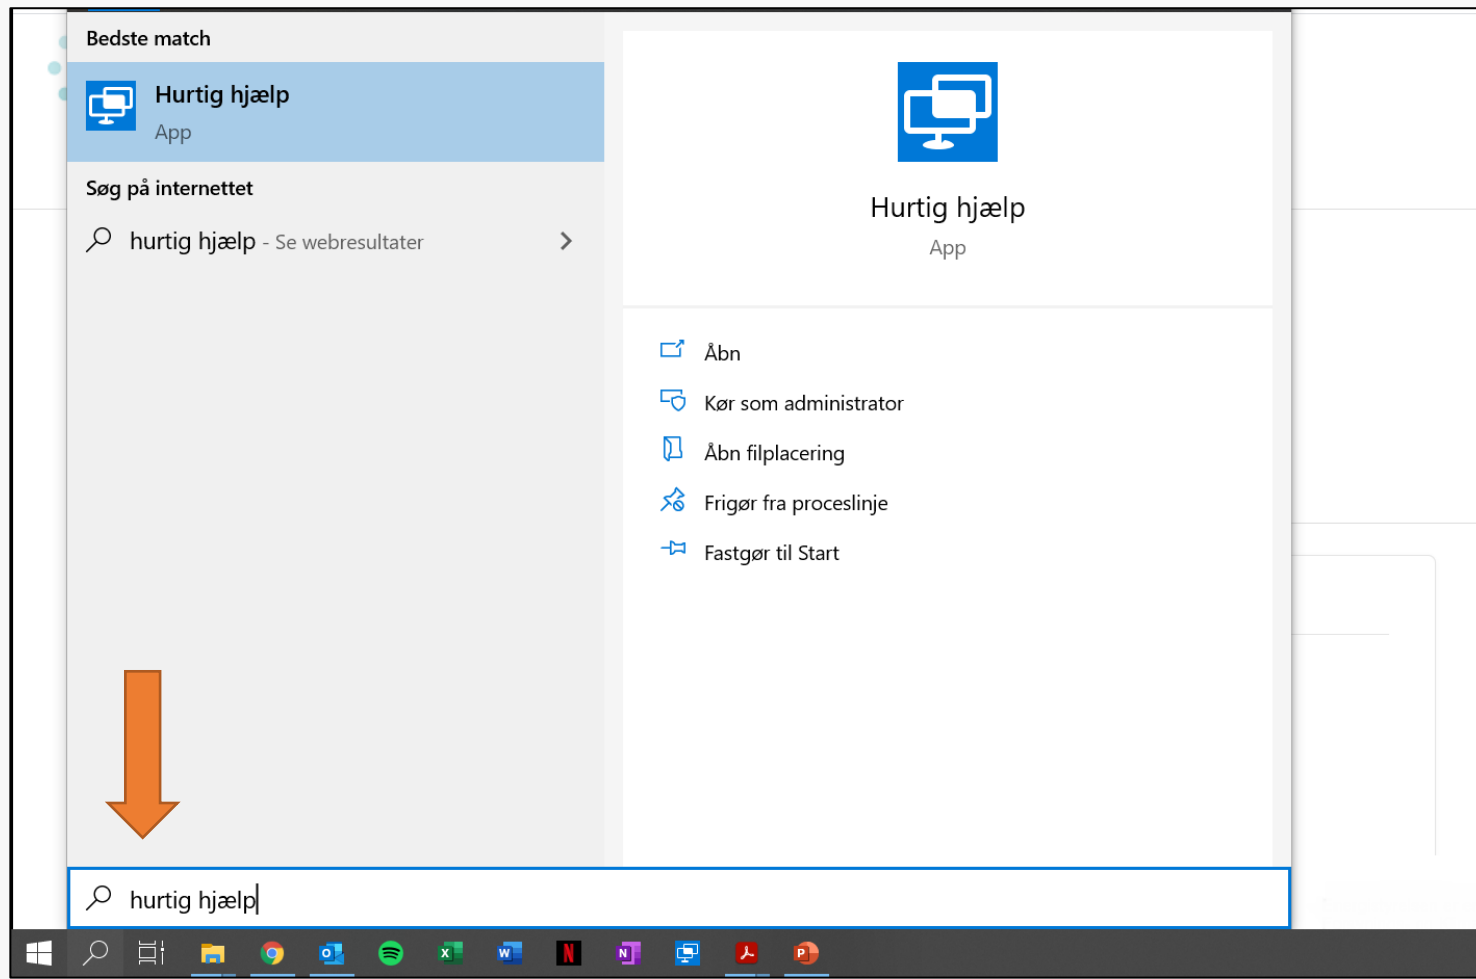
Bedste match

Hurtig hjælp
App

Søg på internettet

hurtig hjælp - Se webresultater

Hurtig hjælp
App

Åbn
Kør som administrator
Åbn filplacering
Frigør fra proceslinje
Fastgør til Start

hurtig hjælp